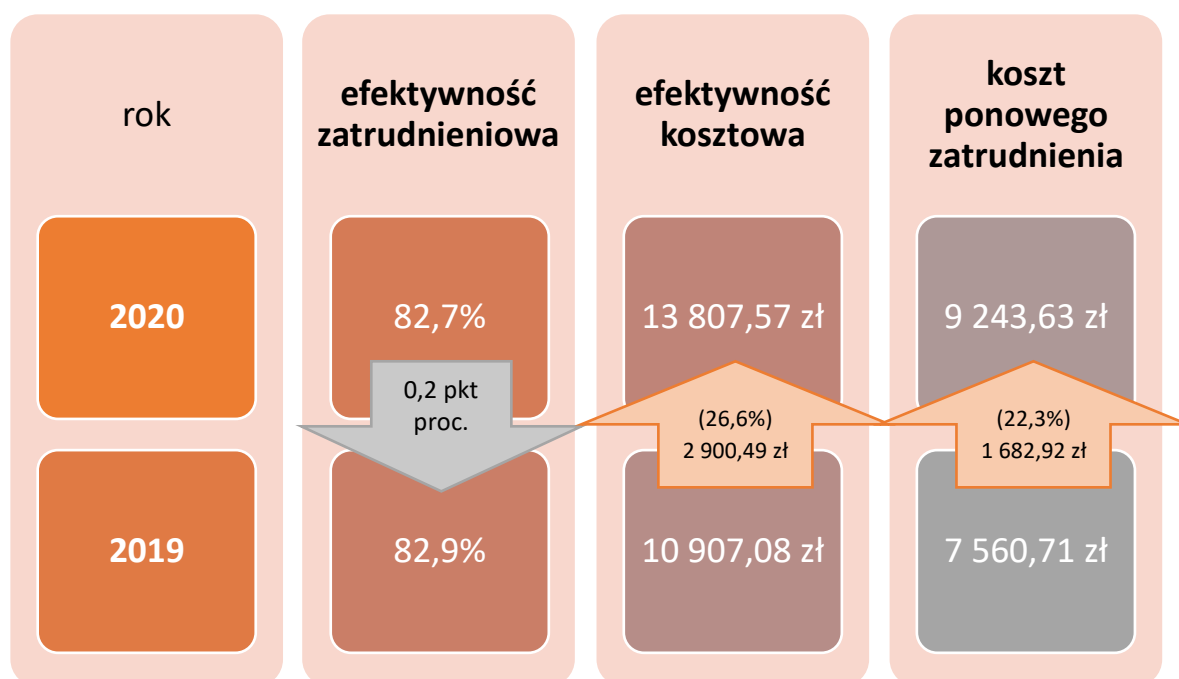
| rok | efektywność zatrudnieniowa | efektywność kosztowa | koszt ponowego zatrudnienia |
|---|---|---|---|
| 2020 | 82,7% | 13 807,57 zł | 9 243,63 zł |
| | 0,2 pkt proc. | (26,6%) 2 900,49 zł | (22,3%) 1 682,92 zł |
| 2019 | 82,9% | 10 907,08 zł | 7 560,71 zł |